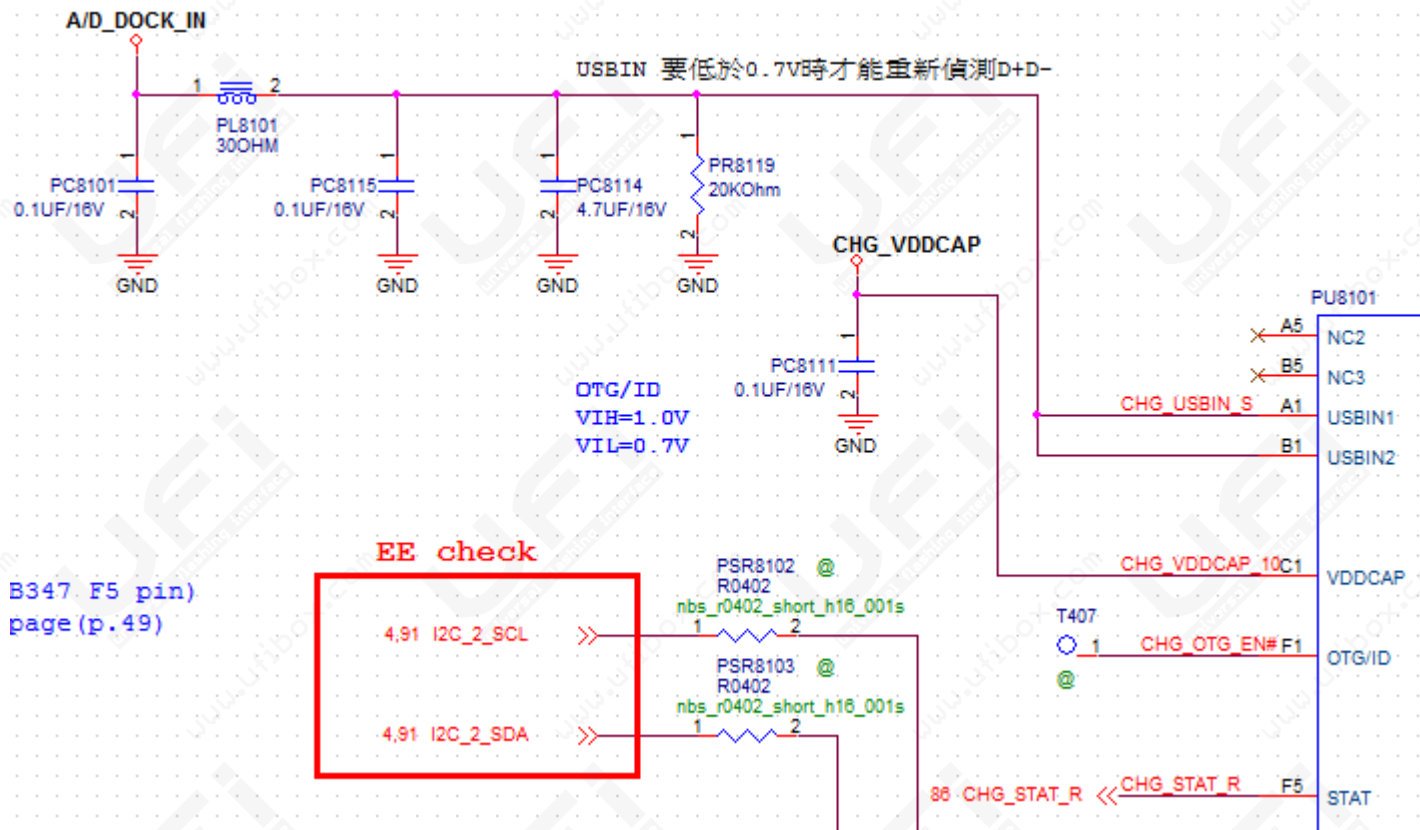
A/D_DOCK_IN

1 2
PL8101
30OHM

USBIN 要低於0.7V時才能重新偵測D+D-

1
PC8101
0.1UF/16V
2
GND

1
PC8115
0.1UF/16V
2
GND

1
PC8114
4.7UF/16V
2
GND

1
PR8119
20KOhm
2
GND

CHG_VDDCAP

1
PC8111
0.1UF/16V
2
GND

OTG/ID
VIH=1.0V
VIL=0.7V

PU8101
A5 NC2
B5 NC3
CHG_USBIN_S A1 USBIN1
B1 USBIN2
CHG_VDDCAP_10 C1 VDDCAP
T407
1 CHG_OTG_EN# F1 OTG/ID
@
86 CHG_STAT_R CHG_STAT_R F5 STAT

EE check

B347 F5 pin)
page(p.49)

4,91 I2C_2_SCL
4,91 I2C_2_SDA

PSR8102 @
R0402
nbs_r0402_short_h16_001s
1 2

PSR8103 @
R0402
nbs_r0402_short_h16_001s
1 2

www.ufibox.com